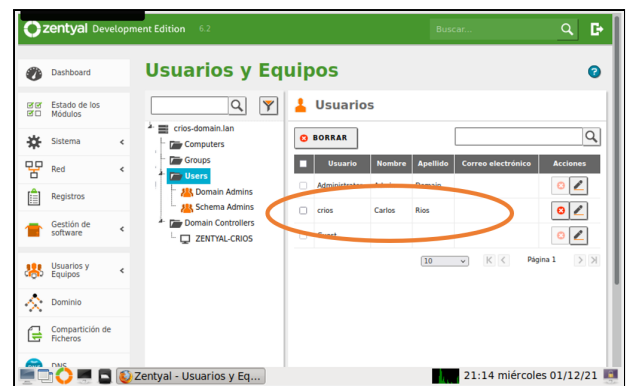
zentyal Development Edition 6.2

Buscar...

Dashboard

Estado de los Módulos

Sistema

Red

Registros

Gestión de software

Usuarios y Equipos

Dominio

Compartición de Ficheros

DNS

Usuarios y Equipos

crios-domain.lan
Computers
Groups
Users
Domain Admins
Schema Admins
Domain Controllers
ZENTYAL-CRIOS

Usuarios

BORRAR

| | Usuario | Nombre | Apellido | Correo electrónico | Acciones |
|---|---|---|---|---|---|
| | Administrator | Admin | Domain | | |
| | crios | Carlos | Rios | | |
| | Guest | | | | |

10

Página 1

Zentyal - Usuarios y Eq...

21:14 miércoles 01/12/21